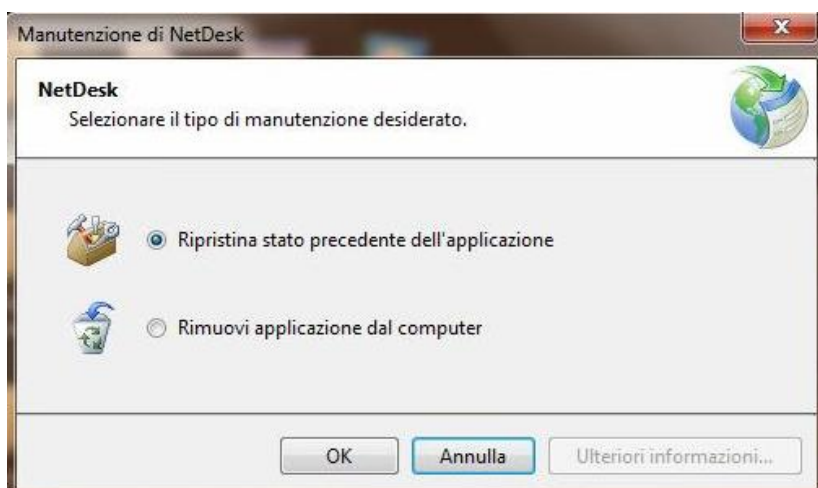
Manutenzione di NetDesk

NetDesk
Selezionare il tipo di manutenzione desiderato.

Ripristina stato precedente dell'applicazione

Rimuovi applicazione dal computer

OK
Annulla
Ulteriori informazioni...